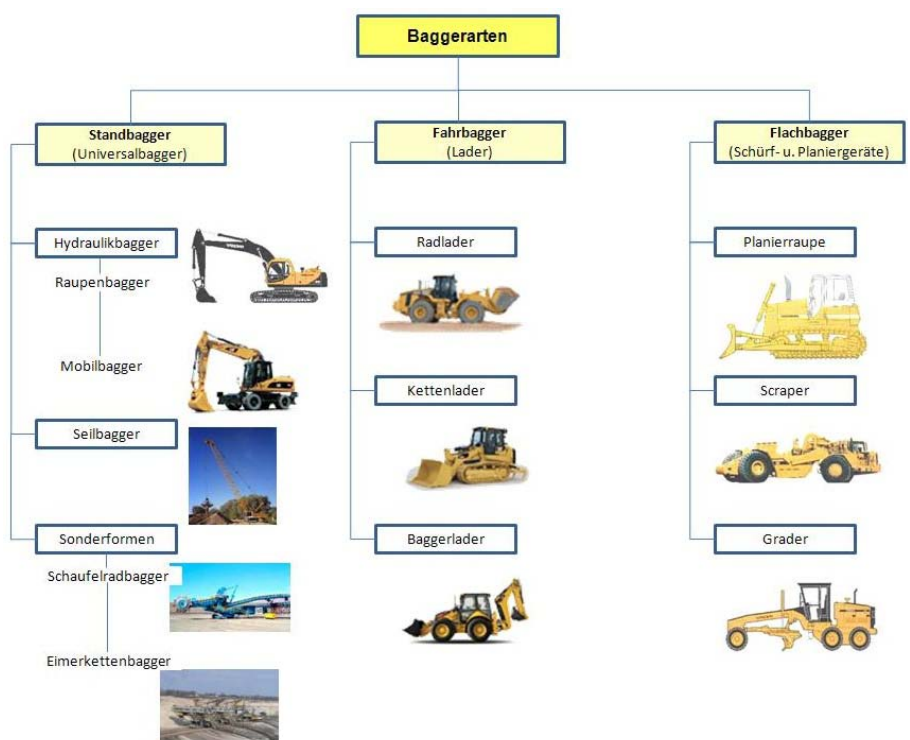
Baggerarten

Standbagger
(Universalbagger)

Hydraulikbagger
Raupenbagger
Mobilbagger

Seilbagger

Sonderformen
Schaufelradbagger
Eimerkettenbagger

Fahrbagger
(Lader)

Radlader

Kettenlader

Baggerlader

Flachbagger
(Schürf- u. Planiergeräte)

Planierraupe

Scraper

Grader